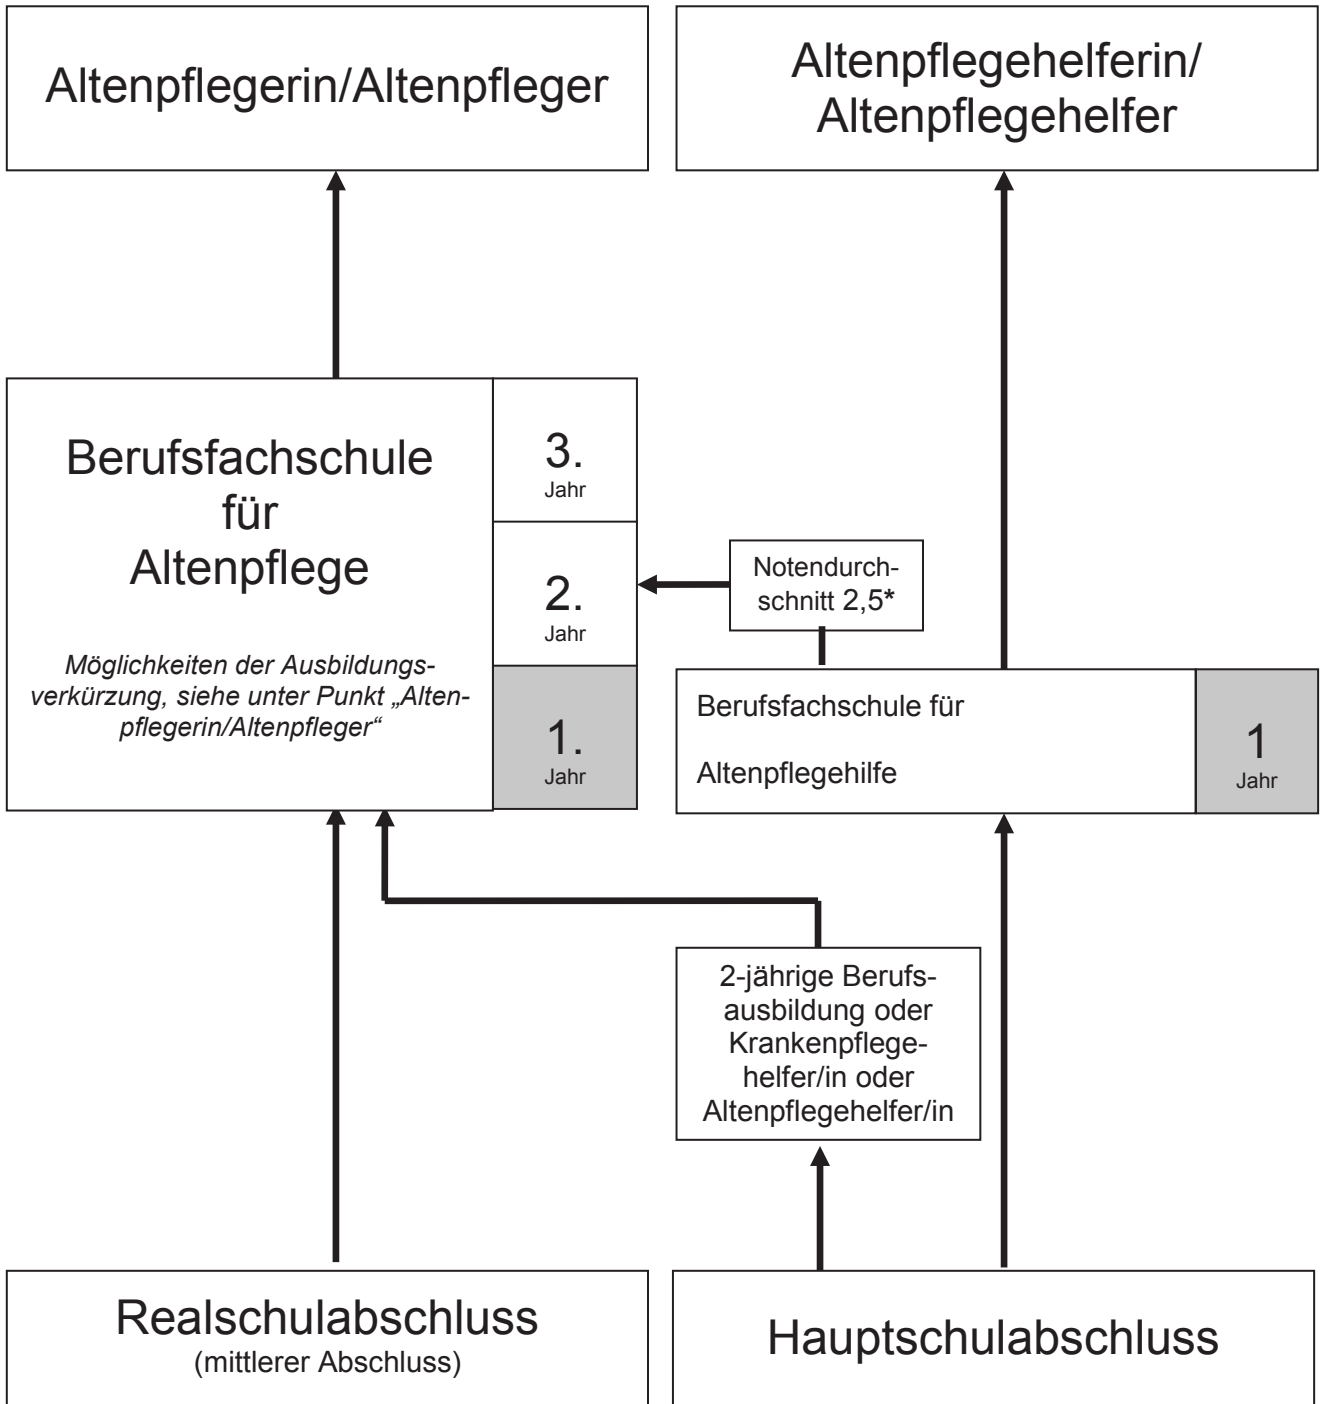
Altenpflegerin/Altenpfleger

Altenpflegehelferin/
Altenpflegehelfer

Berufsfachschule für Altenpflege

Möglichkeiten der Ausbildungsverkürzung, siehe unter Punkt „Altenpflegerin/Altenpfleger“

3.
Jahr

2.
Jahr

1.
Jahr

Notendurchschnitt 2,5*

Berufsfachschule für

Altenpflegehilfe

1
Jahr

2-jährige Berufsausbildung oder Krankenpflegehelfer/in oder Altenpflegehelfer/in

Realschulabschluss
(mittlerer Abschluss)

Hauptschulabschluss